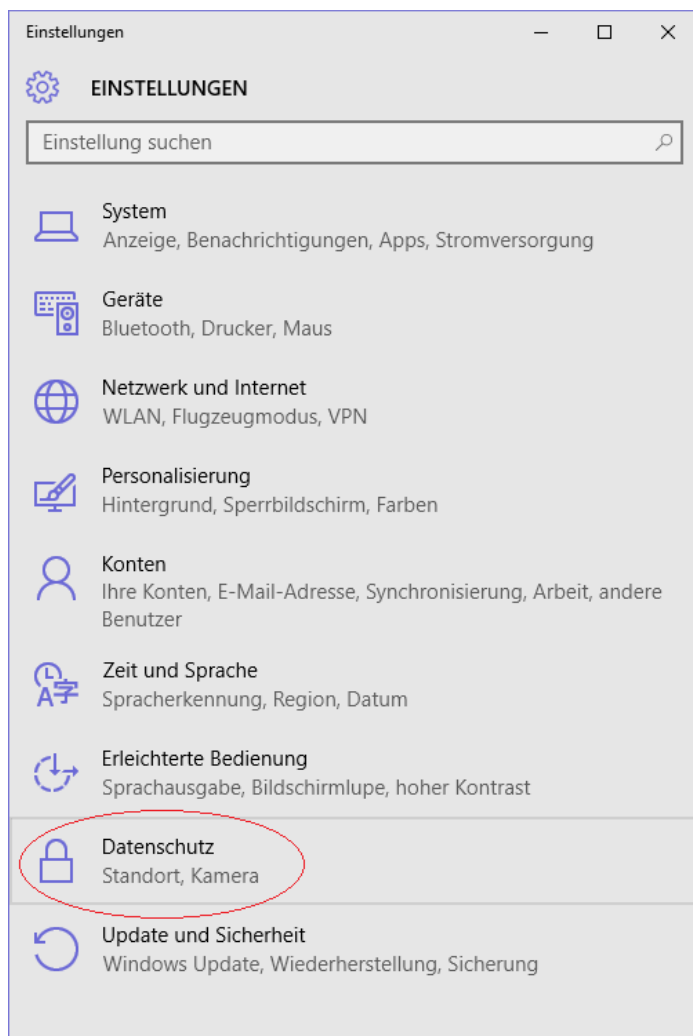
Einstellungen

EINSTELLUNGEN

Einstellung suchen

System
Anzeige, Benachrichtigungen, Apps, Stromversorgung

Geräte
Bluetooth, Drucker, Maus

Netzwerk und Internet
WLAN, Flugzeugmodus, VPN

Personalisierung
Hintergrund, Sperrbildschirm, Farben

Konten
Ihre Konten, E-Mail-Adresse, Synchronisierung, Arbeit, andere Benutzer

Zeit und Sprache
Spracherkennung, Region, Datum

Erleichterte Bedienung
Sprachausgabe, Bildschirmlupe, hoher Kontrast

Datenschutz
Standort, Kamera

Update und Sicherheit
Windows Update, Wiederherstellung, Sicherung